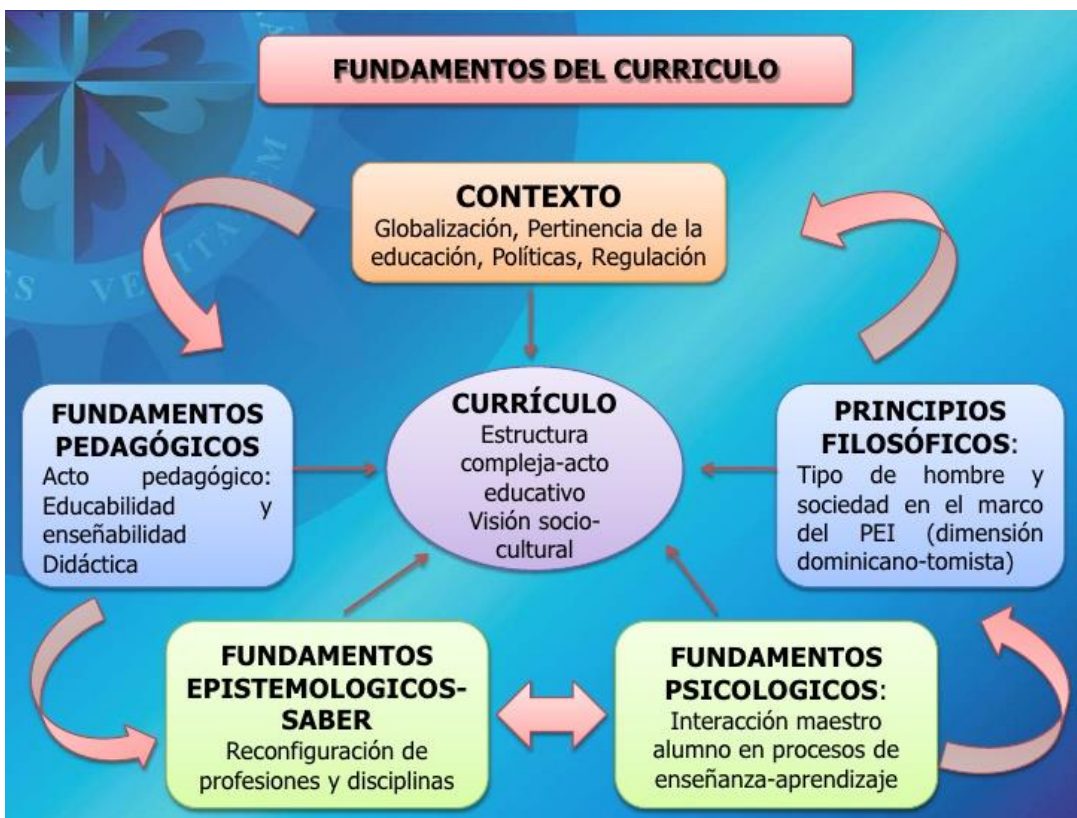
FUNDAMENTOS DEL CURRICULO

CONTEXTO
Globalización, Pertinencia de la educación, Políticas, Regulación

FUNDAMENTOS PEDAGÓGICOS
Acto pedagógico: Educabilidad y enseñabilidad Didáctica

CURRÍCULO
Estructura compleja-acto educativo Visión socio-cultural

PRINCIPIOS FILOSÓFICOS:
Tipo de hombre y sociedad en el marco del PEI (dimensión dominicano-tomista)

FUNDAMENTOS EPISTEMOLOGICOS-SABER
Reconfiguración de profesiones y disciplinas

FUNDAMENTOS PSICOLOGICOS:
Interacción maestro alumno en procesos de enseñanza-aprendizaje

S VERITA M